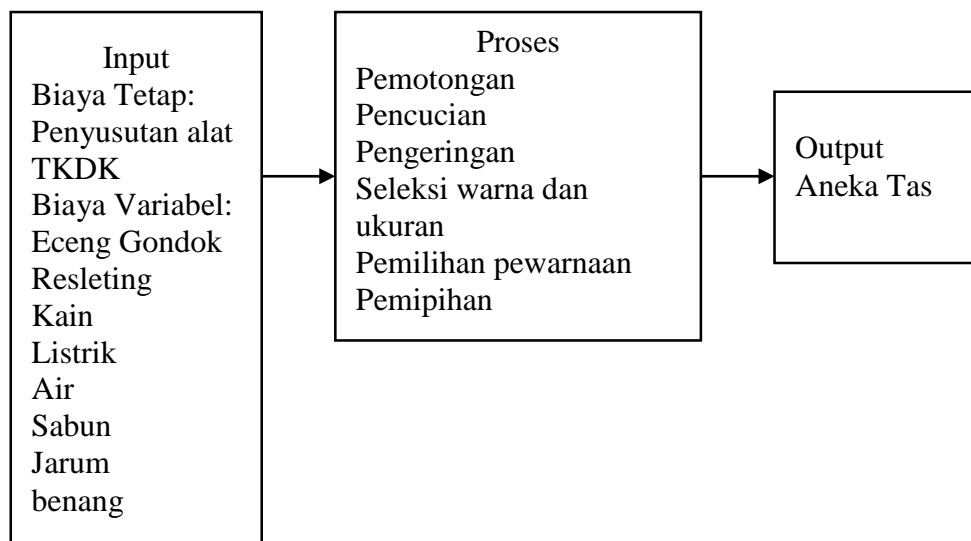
Input
Biaya Tetap:
Penyusutan alat
TKDK
Biaya Variabel:
Eceng Gondok
Resleting
Kain
Listrik
Air
Sabun
Jarum
benang

Proses
Pemotongan
Pencucian
Pengeringan
Seleksi warna dan ukuran
Pemilihan pewarnaan
Pemipihan

Output
Aneka Tas